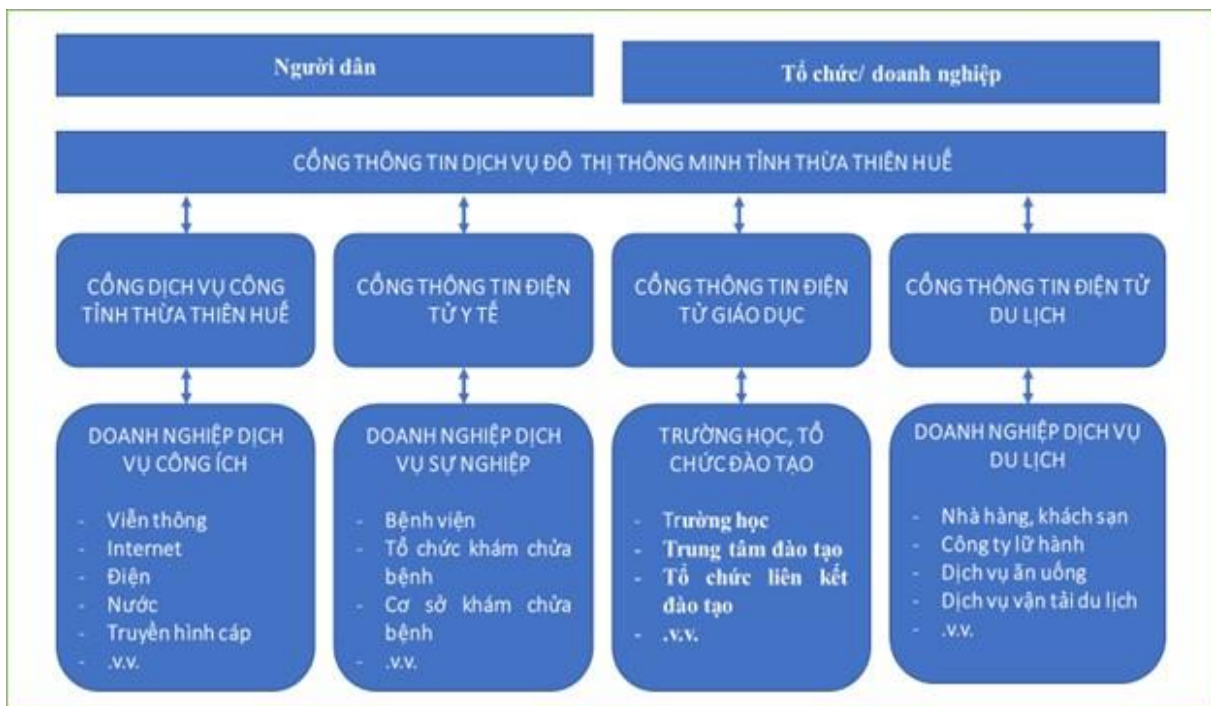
Người dân

Tổ chức/ doanh nghiệp

CỔNG THÔNG TIN DỊCH VỤ ĐÔ THỊ THÔNG MINH TỈNH THỪA THIÊN HUẾ

CỔNG DỊCH VỤ CÔNG TỈNH THỪA THIÊN HUẾ

CỔNG THÔNG TIN ĐIỆN TỬ Y TẾ

CỔNG THÔNG TIN ĐIỆN TỬ GIÁO DỤC

CỔNG THÔNG TIN ĐIỆN TỬ DU LỊCH

DOANH NGHIỆP DỊCH VỤ CÔNG ÍCH

- Viễn thông
- Internet
- Điện
- Nước
- Truyền hình cáp
- .v.v.

DOANH NGHIỆP DỊCH VỤ SỰ NGHIỆP

- Bệnh viện
- Tổ chức khám chữa bệnh
- Cơ sở khám chữa bệnh
- .v.v.

TRƯỜNG HỌC, TỔ CHỨC ĐÀO TẠO

- Trường học
- Trung tâm đào tạo
- Tổ chức liên kết đào tạo
- .v.v.

DOANH NGHIỆP DỊCH VỤ DU LỊCH

- Nhà hàng, khách sạn
- Công ty lữ hành
- Dịch vụ ăn uống
- Dịch vụ vận tải du lịch
- .v.v.